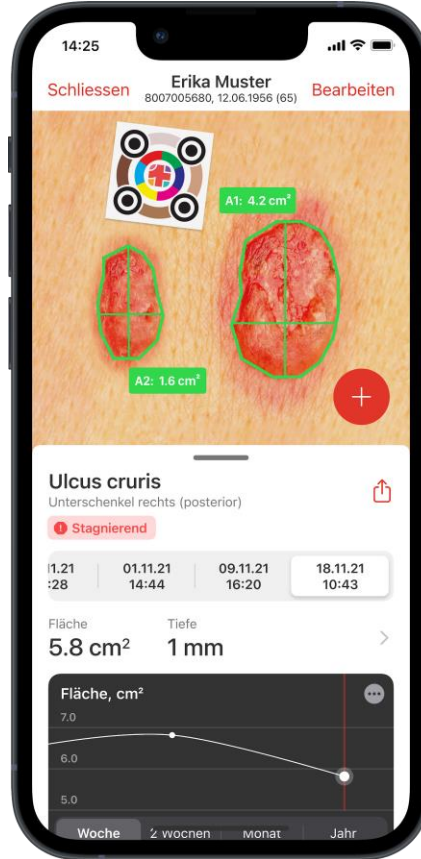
14:25

Schliessen
Erika Muster
8007005680, 12.06.1956 (65)
Bearbeiten

A1: 4.2 cm²

A2: 1.6 cm²

+

Ulcus cruris
Unterschenkel rechts (posterior)

Stagnierend

| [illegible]1.21 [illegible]:28 | 01.11.21 14:44 | 09.11.21 16:20 | 18.11.21 10:43 |
|---|---|---|---|

Fläche
5.8 cm²

Tiefe
1 mm

Fläche, cm²

7.0
6.0
5.0

Woche
2 Wochen
Monat
Jahr